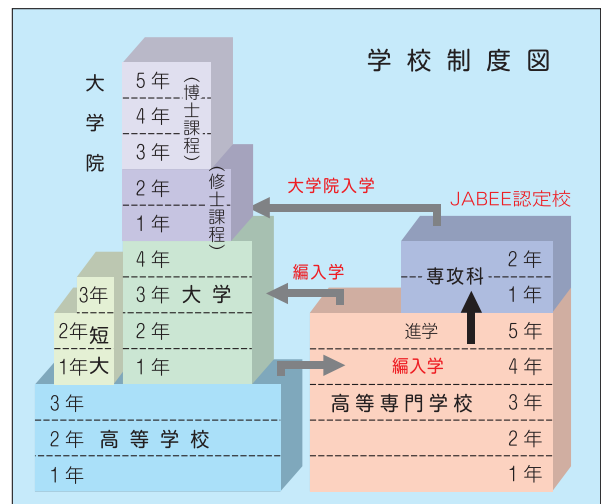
学校制度図

大学院

5年
4年
3年
（博士課程）

2年
1年
（修士課程）

大学院入学

JABEE認定校

専攻科
2年
1年

編入学

4年
3年 大学
2年
1年

3年
2年 短
1年 大

進学
5年
編入学
4年
高等専門学校
3年
2年
1年

3年
2年 高等学校
1年